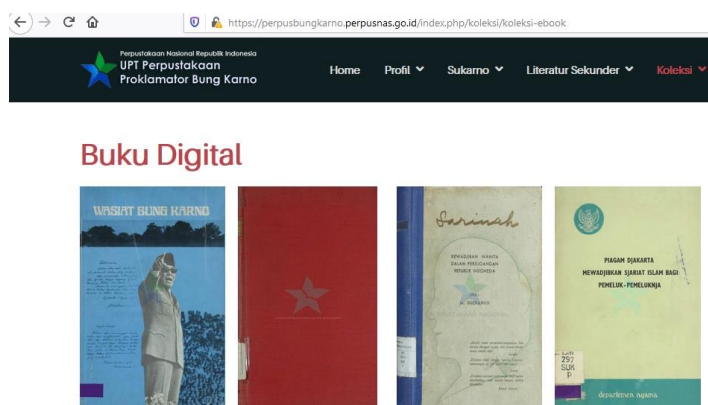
https://perpusbungkarno.perpusnas.go.id/index.php/koleksi/koleksi-ebook

Perpustakaan Nasional Republik Indonesia
UPT Perpustakaan Proklamator Bung Karno

Home Profil Sukarno Literatur Sekunder Koleksi

Buku Digital

WASIAT BUNG KARNO

Sarinah

KEWADJIBAN WANITA DALAM PERDJOANGAN REPUBLIK INDONESIA

Ir. SUKARNO

PIAGAM DJAKARTA MEWADJIBKAN SJARIAT ISLAM BAGI PEMELUK-PEMELUKNJA

departemen agama